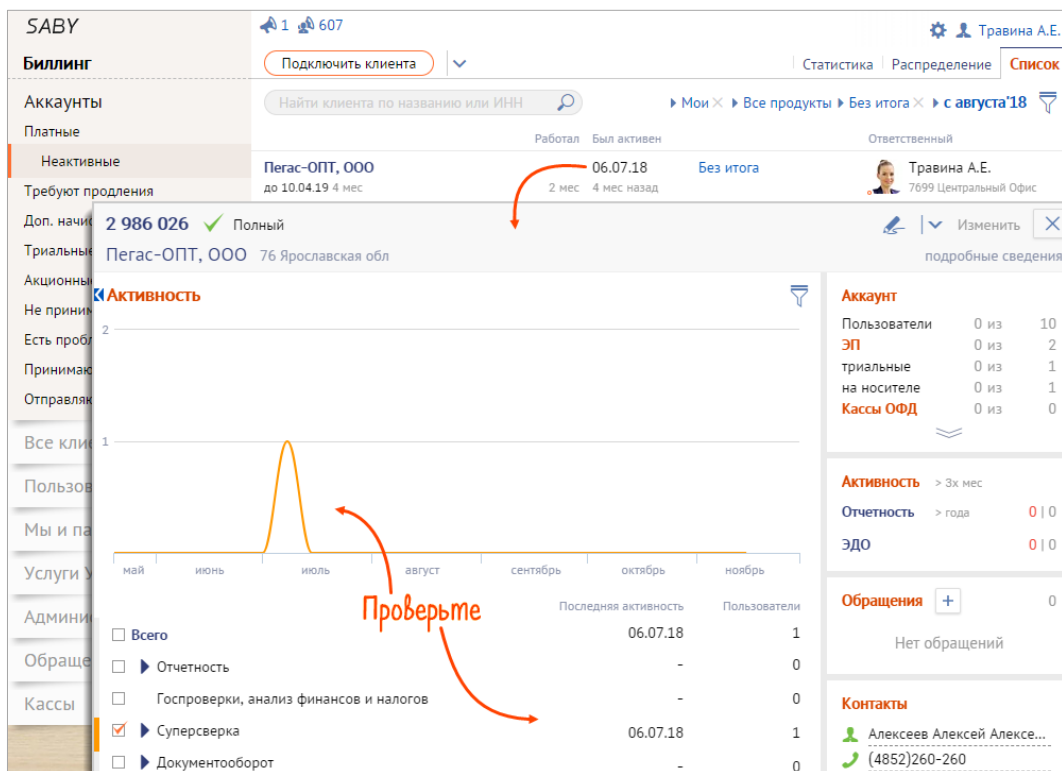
SABY
Биллинг
Аккаунты
Платные
Неактивные
Требуют продления
Доп. начис
Триальные
Акционны
Не приним
Есть пробл
Принимаю
Отправляю
Все кли
Пользов
Мы и па
Услуги
Админи
Обраще
Кассы

1 607
Травина А.Е.
Подключить клиента
Статистика | Распределение | Список
Найти клиента по названию или ИНН
Мои × Все продукты × Без итога × с августа'18
Работал | Был активен | Ответственный
Пегас-ОПТ, ООО
до 10.04.19 4 мес
2 мес
06.07.18
4 мес назад
Без итога
Травина А.Е.
7699 Центральный Офис

2 986 026 Полный
Изменить
Пегас-ОПТ, ООО 76 Ярославская обл
подробные сведения

Активность
2
1
май июнь июль август сентябрь октябрь ноябрь
Проверьте

| | Последняя активность | Пользователи |
|---|---|---|
| Всего | 06.07.18 | 1 |
| Отчетность | - | 0 |
| Госпроверки, анализ финансов и налогов | - | 0 |
| Суперсверка | 06.07.18 | 1 |
| Документооборот | - | 0 |

Аккаунт
Пользователи 0 из 10
ЭП 0 из 2
триальные 0 из 1
на носителе 0 из 1
Кассы ОФД 0 из 0

Активность > 3х мес
Отчетность > года 0 | 0
ЭДО 0 | 0

Обращения + 0
Нет обращений

Контакты
Алексеев Алексей Алексе...
(4852)260-260